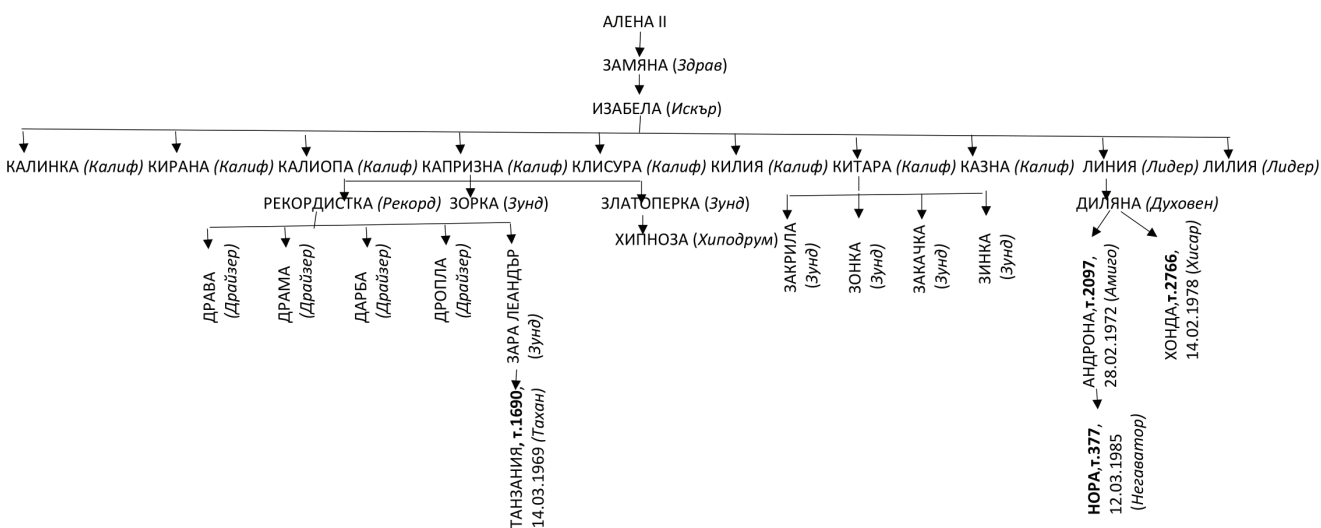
АЛЕНА II

ЗАМЯНА (*Здрав*)

ИЗАБЕЛА (*Искър*)

КАЛИНКА (*Калиф*) КИРАНА (*Калиф*) КАЛИОПА (*Калиф*) КАПРИЗНА (*Калиф*) КЛИСУРА (*Калиф*) КИЛИЯ (*Калиф*) КИТАРА (*Калиф*) КАЗНА (*Калиф*) ЛИНИЯ (*Лидер*) ЛИЛИЯ (*Лидер*)

РЕКОРДИСТКА (*Рекорд*) ЗОРКА (*Зунд*) ЗЛАТОПЕРКА (*Зунд*)

ХИПНОЗА (*Хиподрум*)

ДРАВА (*Драйзер*)

ДРАМА (*Драйзер*)

ДАРБА (*Драйзер*)

ДРОПЛА (*Драйзер*)

ЗАРА ЛЕАНДЪР (*Зунд*)

ТАНЗАНИЯ, **т.1690**, 14.03.1969 (*Тахан*)

ЗАКРИЛА (*Зунд*)

ЗОНКА (*Зунд*)

ЗАКАЧКА (*Зунд*)

ЗИНКА (*Зунд*)

ДИЛЯНА (*Духовен*)

АНДРОНА,**т.2097**, 28.02.1972 (*Амиго*)

ХОНДА,**т.2766**, 14.02.1978 (*Хисар*)

**НОРА**,т.377, 12.03.1985 (*Негаватор*)